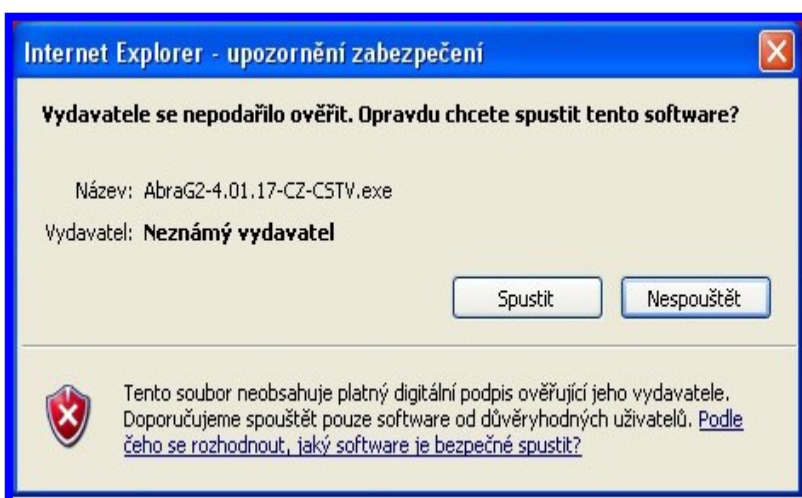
Internet Explorer - upozornění zabezpečení

Vydavatele se nepodařilo ověřit. Opravdu chcete spustit tento software?

Název: AbraG2-4.01.17-CZ-CSTV.exe

Vydavatel: Neznámý vydavatel

Spustit

Nespouštět

Tento soubor neobsahuje platný digitální podpis ověřující jeho vydavatele. Doporučujeme spouštět pouze software od důvěryhodných uživatelů. Podle čeho se rozhodnout, jaký software je bezpečné spustit?